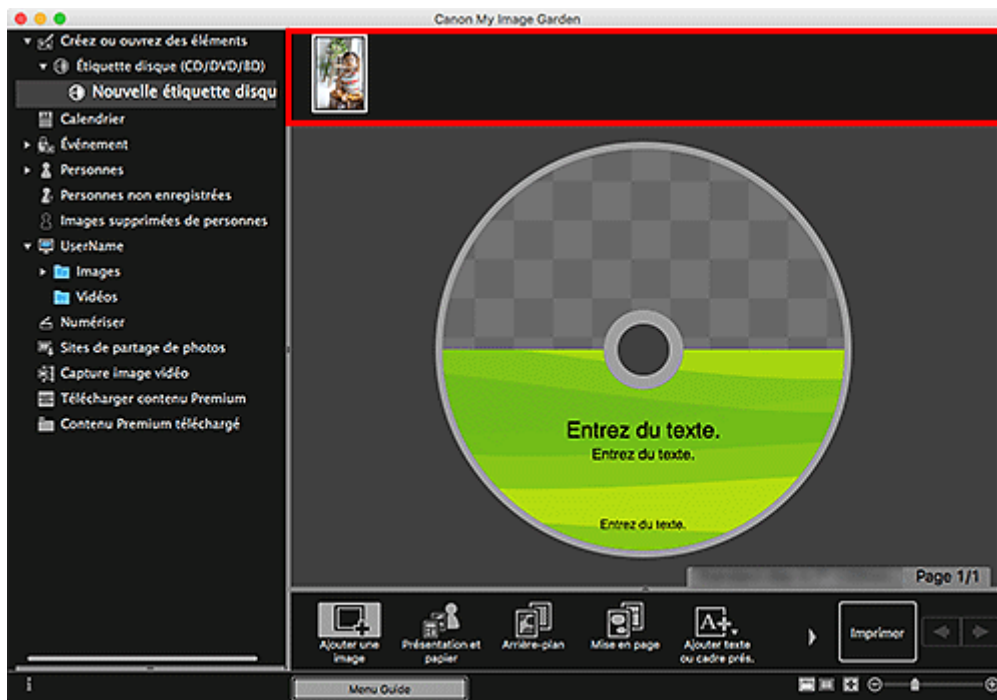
Canon My Image Garden

Créez ou ouvrez des éléments
Étiquette disque (CD/DVD/BD)
Nouvelle étiquette disqu
Calendrier
Événement
Personnes
Personnes non enregistrées
Images supprimées de personnes
UserName
Images
Vidéos
Numériser
Sites de partage de photos
Capture image vidéo
Télécharger contenu Premium
Contenu Premium téléchargé

Entrez du texte.
Entrez du texte.
Entrez du texte.

Page 1/1

Ajouter une image
Présentation et papier
Arrière-plan
Mise en page
Ajouter texte ou cadre prés.
Imprimer

Menu Guide